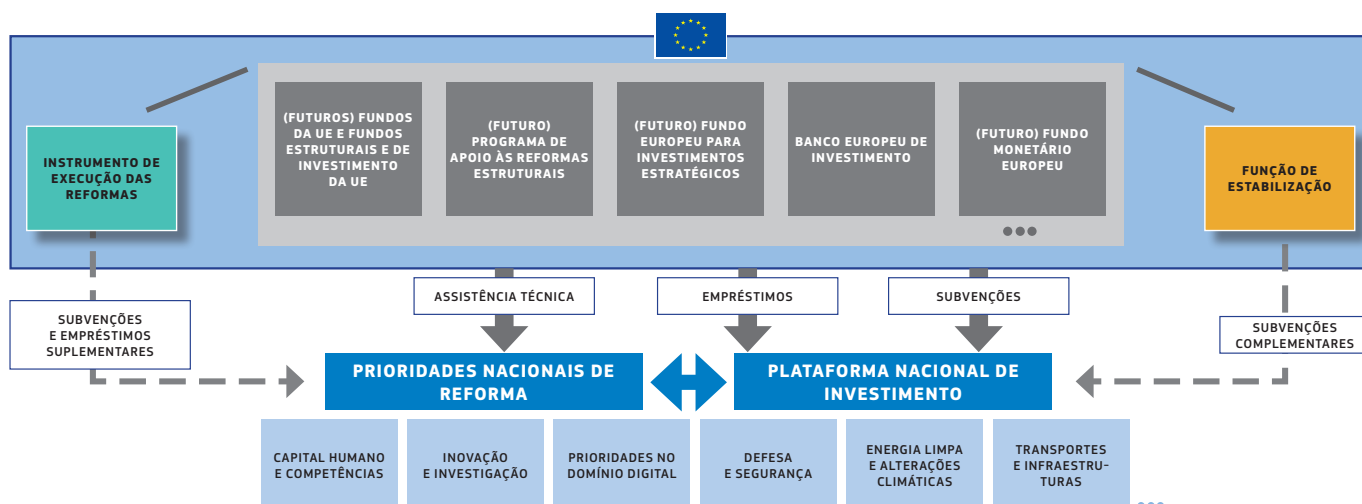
INSTRUMENTO DE EXECUÇÃO DAS REFORMAS

(FUTUROS) FUNDOS DA UE E FUNDOS ESTRUTURAIS E DE INVESTIMENTO DA UE

(FUTURO) PROGRAMA DE APOIO ÀS REFORMAS ESTRUTURAIS

(FUTURO) FUNDO EUROPEU PARA INVESTIMENTOS ESTRATÉGICOS

BANCO EUROPEU DE INVESTIMENTO

(FUTURO) FUNDO MONETÁRIO EUROPEU

FUNÇÃO DE ESTABILIZAÇÃO

SUBVENÇÕES E EMPRÉSTIMOS SUPLEMENTARES

ASSISTÊNCIA TÉCNICA

EMPRÉSTIMOS

SUBVENÇÕES

SUBVENÇÕES COMPLEMENTARES

PRIORIDADES NACIONAIS DE REFORMA

PLATAFORMA NACIONAL DE INVESTIMENTO

CAPITAL HUMANO E COMPETÊNCIAS

INOVAÇÃO E INVESTIGAÇÃO

PRIORIDADES NO DOMÍNIO DIGITAL

DEFESA E SEGURANÇA

ENERGIA LIMPA E ALTERAÇÕES CLIMÁTICAS

TRANSPORTES E INFRAESTRUTURAS